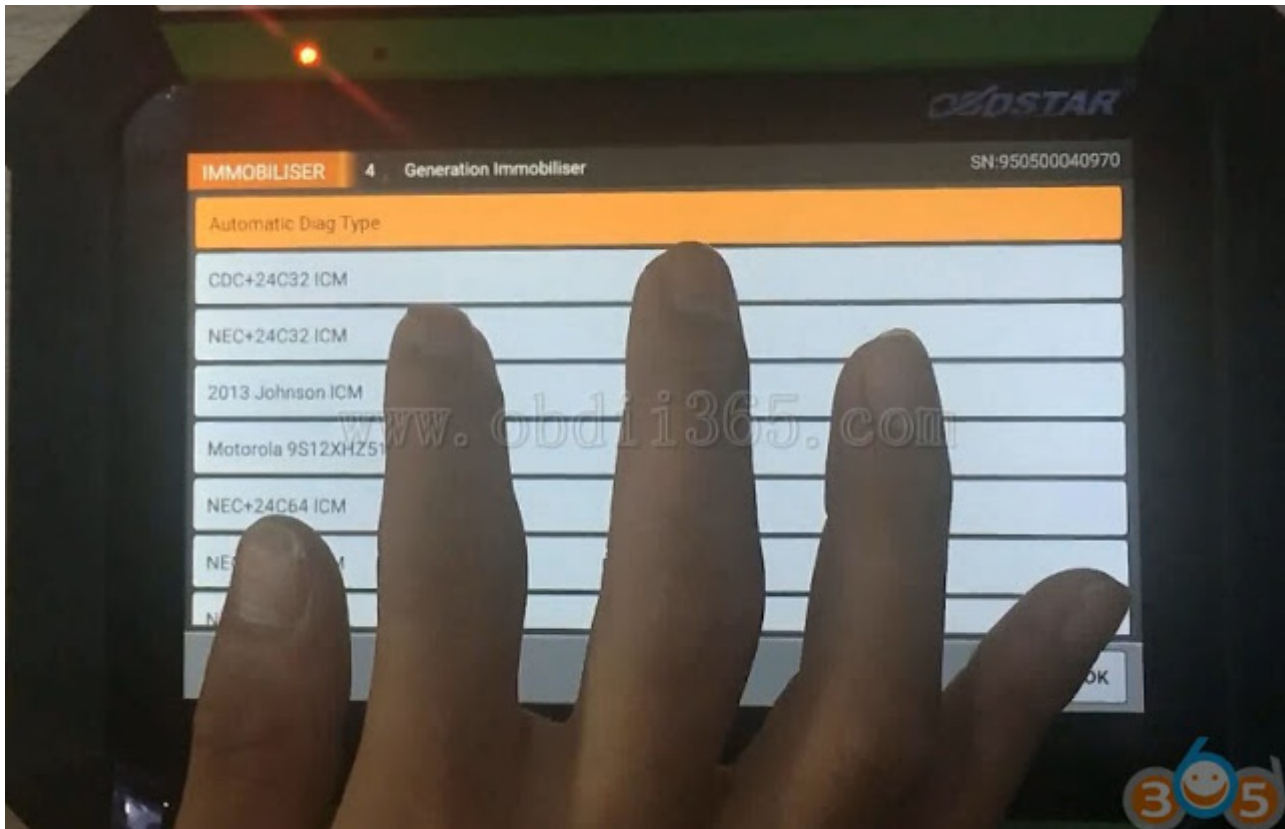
OBDSTAR

IMMOBILISER 4 Generation Immobiliser SN:950500040970

Automatic Diag Type

CDC+24C32 ICM

NEC+24C32 ICM

2013 Johnson ICM

Motorola 9S12XHZ51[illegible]

NEC+24C64 ICM

NE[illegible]M

N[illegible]

OK

www.obdii365.com

365